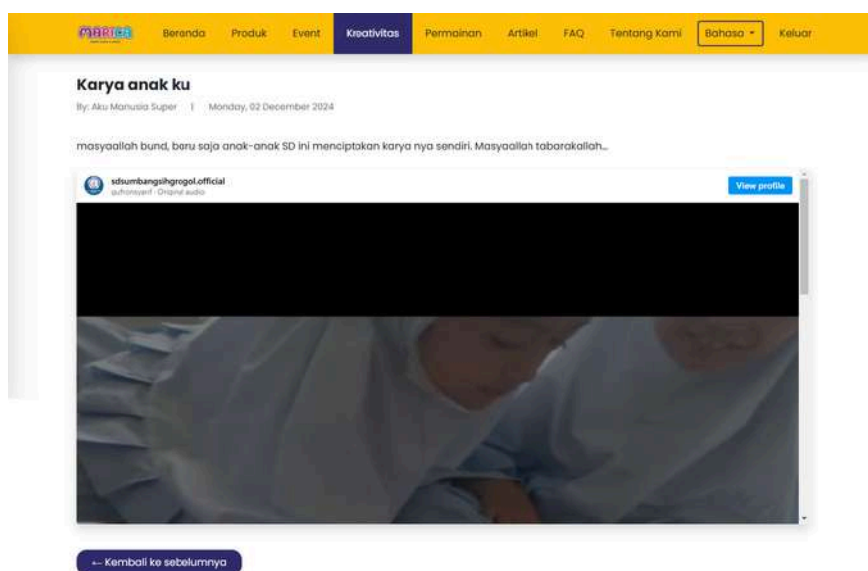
MARIGA

Beranda Produk Event Kreativitas Permainan Artikel FAQ Tentang Kami Bahasa Keluar

Karya anak ku

By: Aku Manusia Super | Monday, 02 December 2024

masyaallah bund, baru saja anak-anak SD ini menciptakan karya nya sendiri. Masyaallah tabarakallah...

sdsumbangsihgrogol.official
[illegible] · Original audio

View profile

← Kembali ke sebelumnya